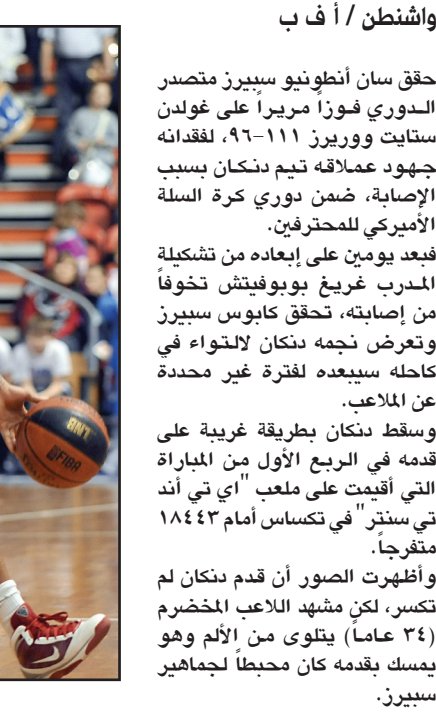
واشنطن / أ ف ب

حقق سان أنطونيو سبيرز متصدر الدوري فوزاً مريراً على غولدن ستايت ووريرز ١١١-٩٦، لفقدانه جهود عملاقه تيم دنكان بسبب الإصابة، ضمن دوري كرة السلة الأميركي للمحترفين.
فبعد يومين على إبعاده من تشكيلة المدرب غريغ بوبوفيتش تخوفاً من إصابته، تحقق كابوس سبيرز وتعرض نجمه دنكان لالتواء في كاحله سيبعده لفترة غير محددة عن الملاعب.
وسقط دنكان بطريقة غريبة على قدمه في الربع الأول من المباراة التي أقيمت على ملعب "اي تي أند تي سنتر" في تكساس أمام ١٨٤٤٣ متفرجاً.
وأظهرت الصور أن قدم دنكان لم تكسر، لكن مشهد اللاعب المخضرم (٣٤ عاماً) يتلوى من الألم وهو يمسك بقدمه كان محبطاً لجماهير سبيرز.